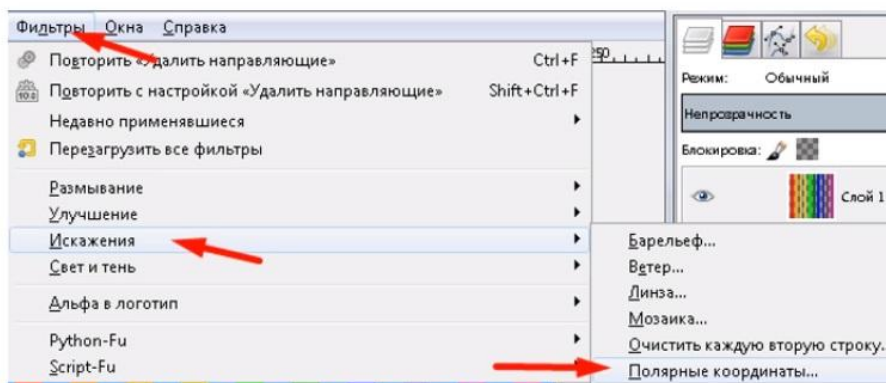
Фильтры Окна Справка

Повторить «Удалить направляющие» Ctrl+F
Повторить с настройкой «Удалить направляющие» Shift+Ctrl+F
Недавно применявшиеся
Перезагрузить все фильтры
Размывание
Улучшение
Искажения
Свет и тень
Альфа в логотип
Python-Fu
Script-Fu

Барельеф...
Ветер...
Линза...
Мозаика...
Очистить каждую вторую строку...
Полярные координаты...

250

Режим: Обычный
Непрозрачность
Блокировка:
Слой 1